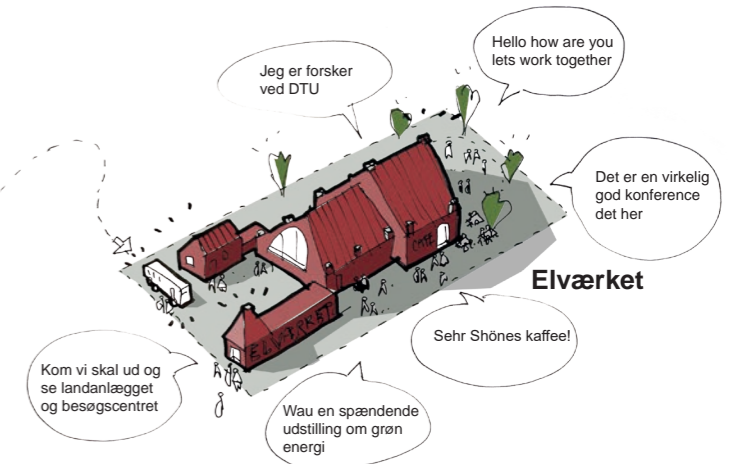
Jeg er forsker ved DTU

Hello how are you lets work together

Det er en virkelig god konference det her

CAFE

Elværket

Sehr Shönes kaffee!

ELVÆRKET

Kom vi skal ud og se landanlægget og besøgscentret

Wau en spændende udstilling om grøn energi